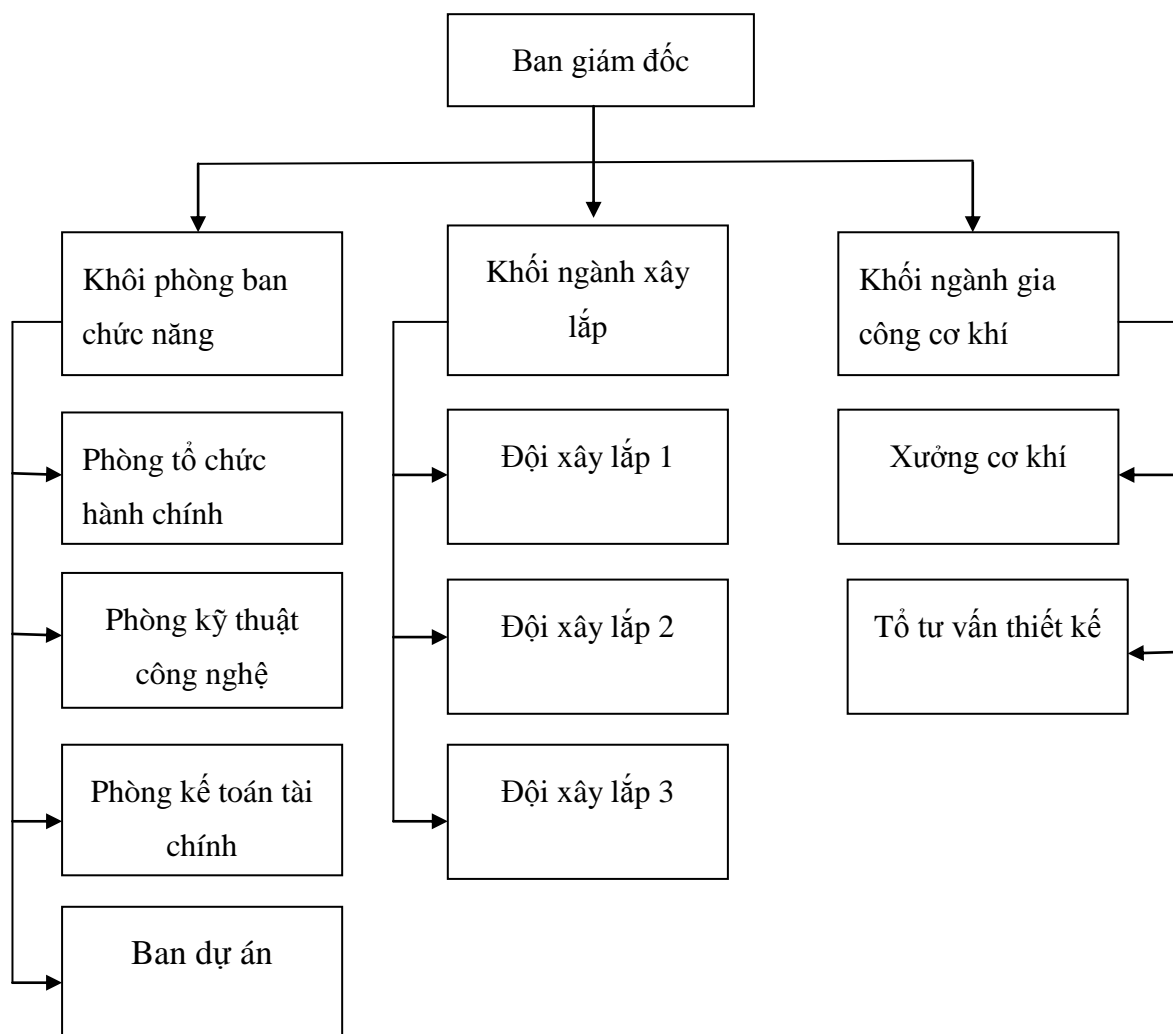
Ban giám đốc

Khôi phòng ban chức năng

Khối ngành xây lắp

Khối ngành gia công cơ khí

Phòng tổ chức hành chính

Phòng kỹ thuật công nghệ

Phòng kế toán tài chính

Ban dự án

Đội xây lắp 1

Đội xây lắp 2

Đội xây lắp 3

Xưởng cơ khí

Tổ tư vấn thiết kế